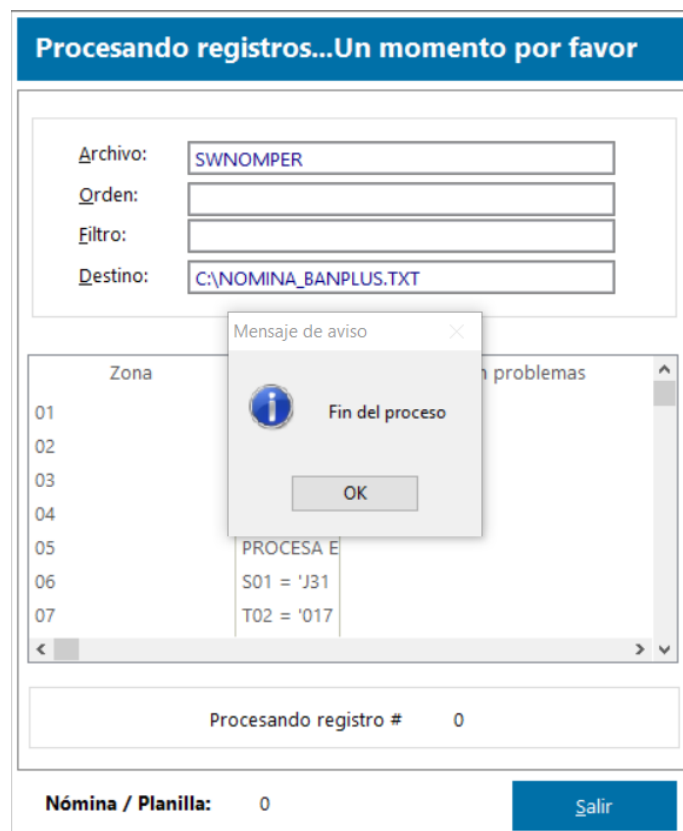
Procesando registros...Un momento por favor

Archivo: SWNOMPER
Orden:
Filtro:
Destino: C:\NOMINA_BANPLUS.TXT

Mensaje de aviso

Fin del proceso

OK

| Zona | | n problemas |
|---|---|---|
| 01 | | |
| 02 | | |
| 03 | | |
| 04 | | |
| 05 | PROCESA E | |
| 06 | S01 = 'J31 | |
| 07 | T02 = '017 | |

Procesando registro # 0

Nómina / Planilla: 0

Salir